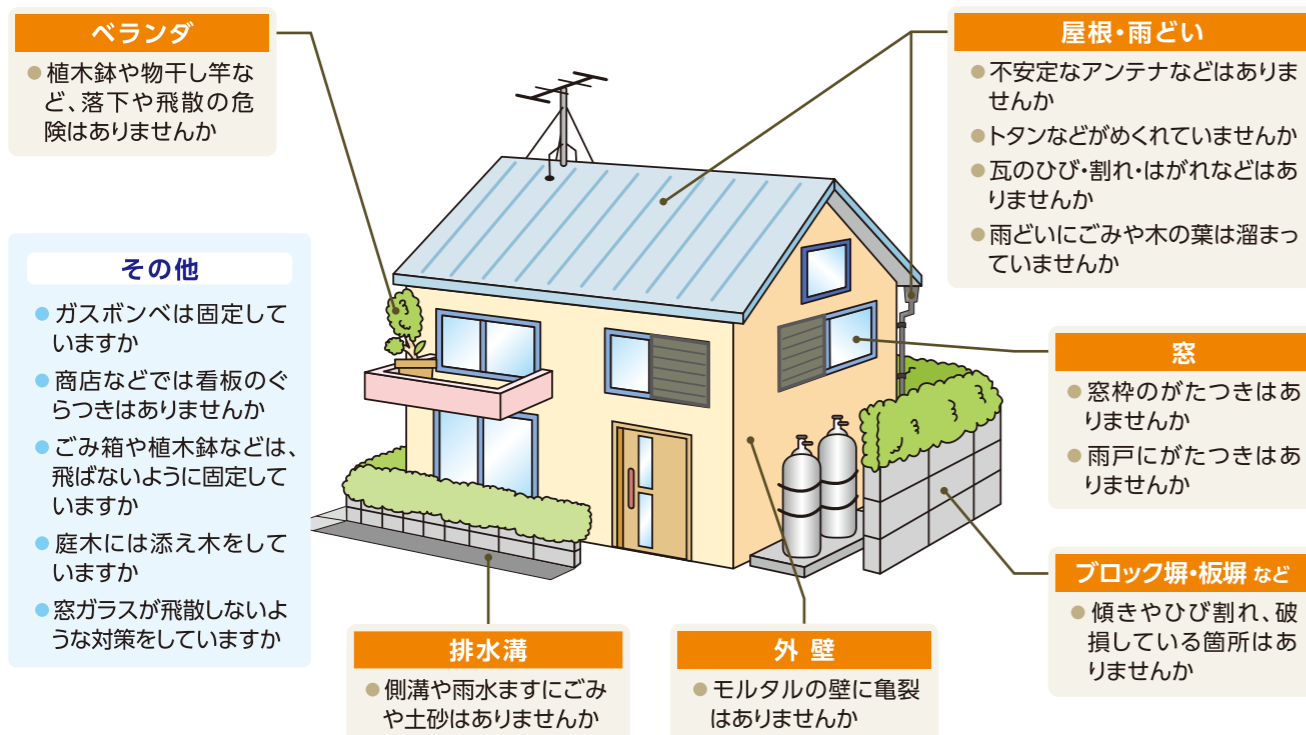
ベランダ
● 植木鉢や物干し竿など、落下や飛散の危険はありませんか

屋根・雨どい
● 不安定なアンテナなどはありませんか
● トタンなどがめくれていませんか
● 瓦のひび・割れ・はがれなどはありませんか
● 雨どいにごみや木の葉は溜まっていませんか

その他
● ガスボンベは固定していますか
● 商店などでは看板のぐらつきはありませんか
● ごみ箱や植木鉢などは、飛ばないように固定していますか
● 庭木には添え木をしていますか
● 窓ガラスが飛散しないような対策をしていますか

窓
● 窓枠のがたつきはありませんか
● 雨戸にがたつきはありませんか

ブロック塀・板塀 など
● 傾きやひび割れ、破損している箇所はありませんか

排水溝
● 側溝や雨水ますにごみや土砂はありませんか

外 壁
● モルタルの壁に亀裂はありませんか